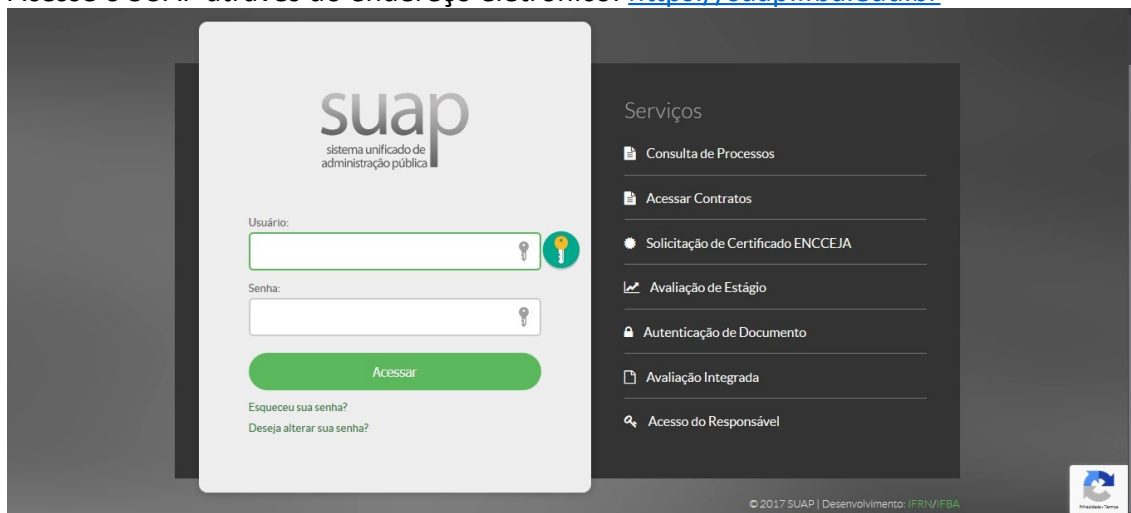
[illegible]

suap
sistema unificado de administração pública

Usuário:

Senha:

Acessar

Esqueceu sua senha?
Deseja alterar sua senha?

Serviços

Consulta de Processos

Acessar Contratos

Solicitação de Certificado ENCCEJA

Avaliação de Estágio

Autenticação de Documento

Avaliação Integrada

Acesso do Responsável

© 2017 SUAP | Desenvolvimento: IFRN/IFBA

Privacidade - Termos